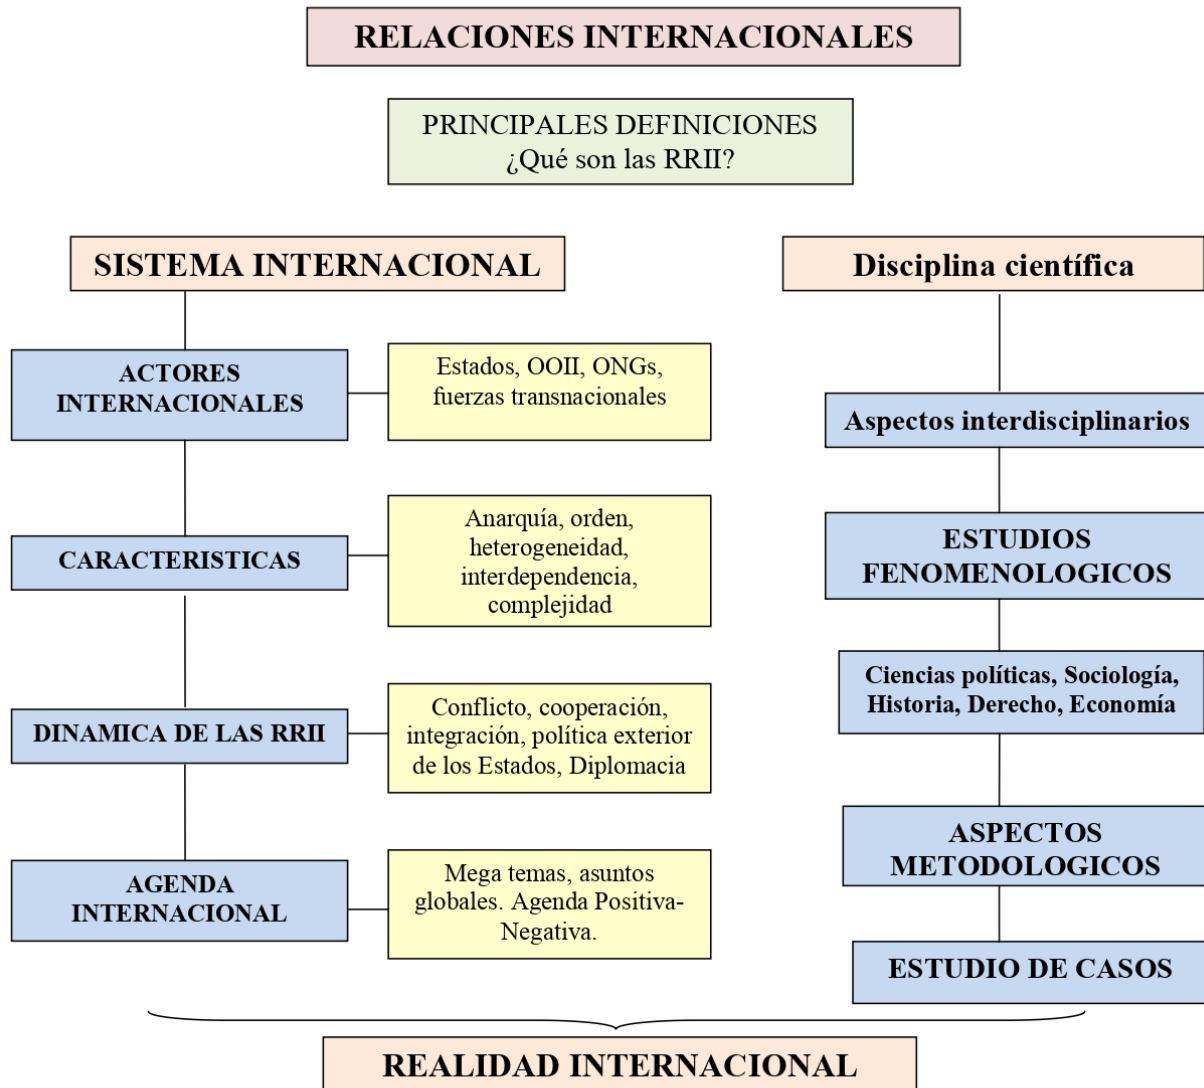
RELACIONES INTERNACIONALES

PRINCIPALES DEFINICIONES
¿Qué son las RRII?

SISTEMA INTERNACIONAL

ACTORES INTERNACIONALES

Estados, OOII, ONGs, fuerzas transnacionales

CARACTERISTICAS

Anarquía, orden, heterogeneidad, interdependencia, complejidad

DINAMICA DE LAS RRII

Conflicto, cooperación, integración, política exterior de los Estados, Diplomacia

AGENDA INTERNACIONAL

Mega temas, asuntos globales. Agenda Positiva-Negativa.

Disciplina científica

Aspectos interdisciplinarios

ESTUDIOS FENOMENOLOGICOS

Ciencias políticas, Sociología, Historia, Derecho, Economía

ASPECTOS METODOLOGICOS

ESTUDIO DE CASOS

REALIDAD INTERNACIONAL